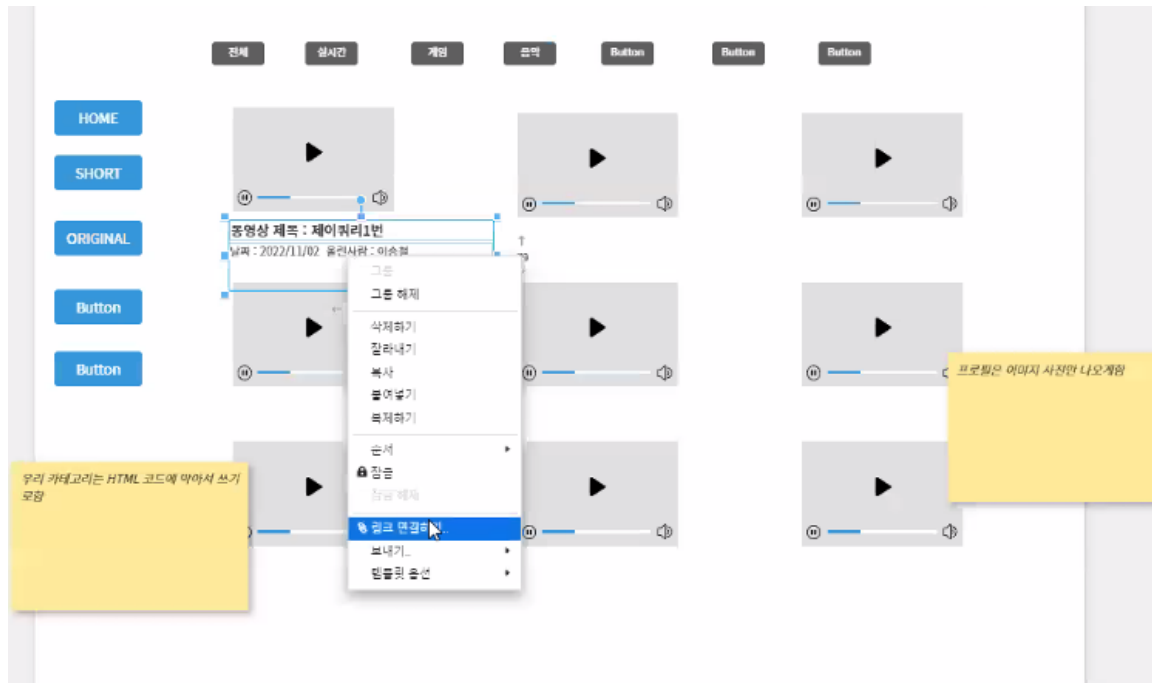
전체 실시간 게임 음악 Button Button Button

HOME

SHORT

ORIGINAL

Button

Button

동영상 제목 : 제이쿼리1번

날짜 : 2022/11/02 올린사람 : 이승철

그룹

그룹 해제

삭제하기

잘라내기

복사

붙여넣기

복제하기

순서

잠금

잠금 해제

링크 연결하기...

보내기...

템플릿 옵션

프로필은 이미지 사진만 나오게함

우리 카테고리는 HTML 코드에 막아서 쓰기로함